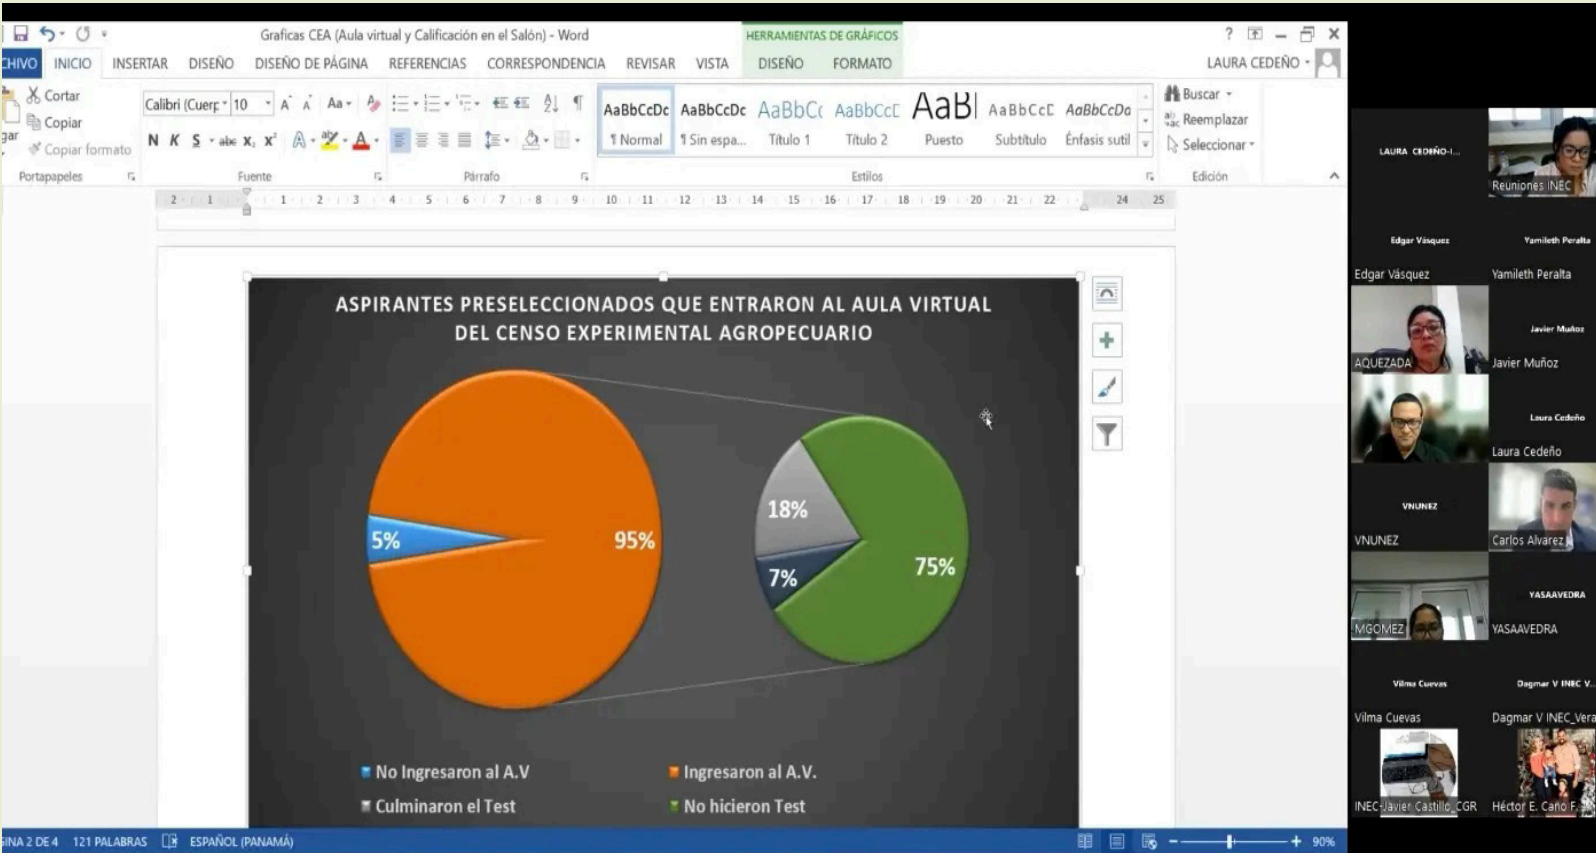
Graficas CEA (Aula virtual y Calificación en el Salón) - Word

HERRAMIENTAS DE GRÁFICOS

? LAURA CEDEÑO

CHIVO INICIO INSERTAR DISEÑO DISEÑO DE PÁGINA REFERENCIAS CORRESPONDENCIA REVISAR VISTA DISEÑO FORMATO

Cortar
Copiar
gar
Copiar formato
Portapapeles

Calibri (Cuerp 10
N K S abc $x_2$ $x^2$
Fuente

Párrafo

AaBbCcDc ¶ Normal
AaBbCcDc ¶ Sin espa...
AaBbCc Título 1
AaBbCcC Título 2
AaBl Puesto
AaBbCcC Subtítulo
AaBbCcDa Énfasis sutil
Estilos

Buscar
Reemplazar
Seleccionar
Edición

2 1 1 2 3 4 5 6 7 8 9 10 11 12 13 14 15 16 17 18 19 20 21 22 24 25

ASPIRANTES PRESELECCIONADOS QUE ENTRARON AL AULA VIRTUAL DEL CENSO EXPERIMENTAL AGROPECUARIO

5%
95%
18%
7%
75%

No Ingresaron al A.V
Ingresaron al A.V.
Culminaron el Test
No hicieron Test

INA 2 DE 4 121 PALABRAS ESPAÑOL (PANAMÁ) 90%

LAURA CEDEÑO-I...
Reuniones INEC
Edgar Vásquez
Edgar Vásquez
Yamileth Peralta
Yamileth Peralta
AQUEZADA
Javier Muñoz
Javier Muñoz
Laura Cedeño
Laura Cedeño
VNUNEZ
VNUNEZ
Carlos Alvarez
MGOMEZ
YASAAVEDRA
YASAAVEDRA
Vilma Cuevas
Vilma Cuevas
Dagmar V INEC V...
Dagmar V INEC_Vera
INEC-Javier Castillo_CGR
Héctor E. Cano F.